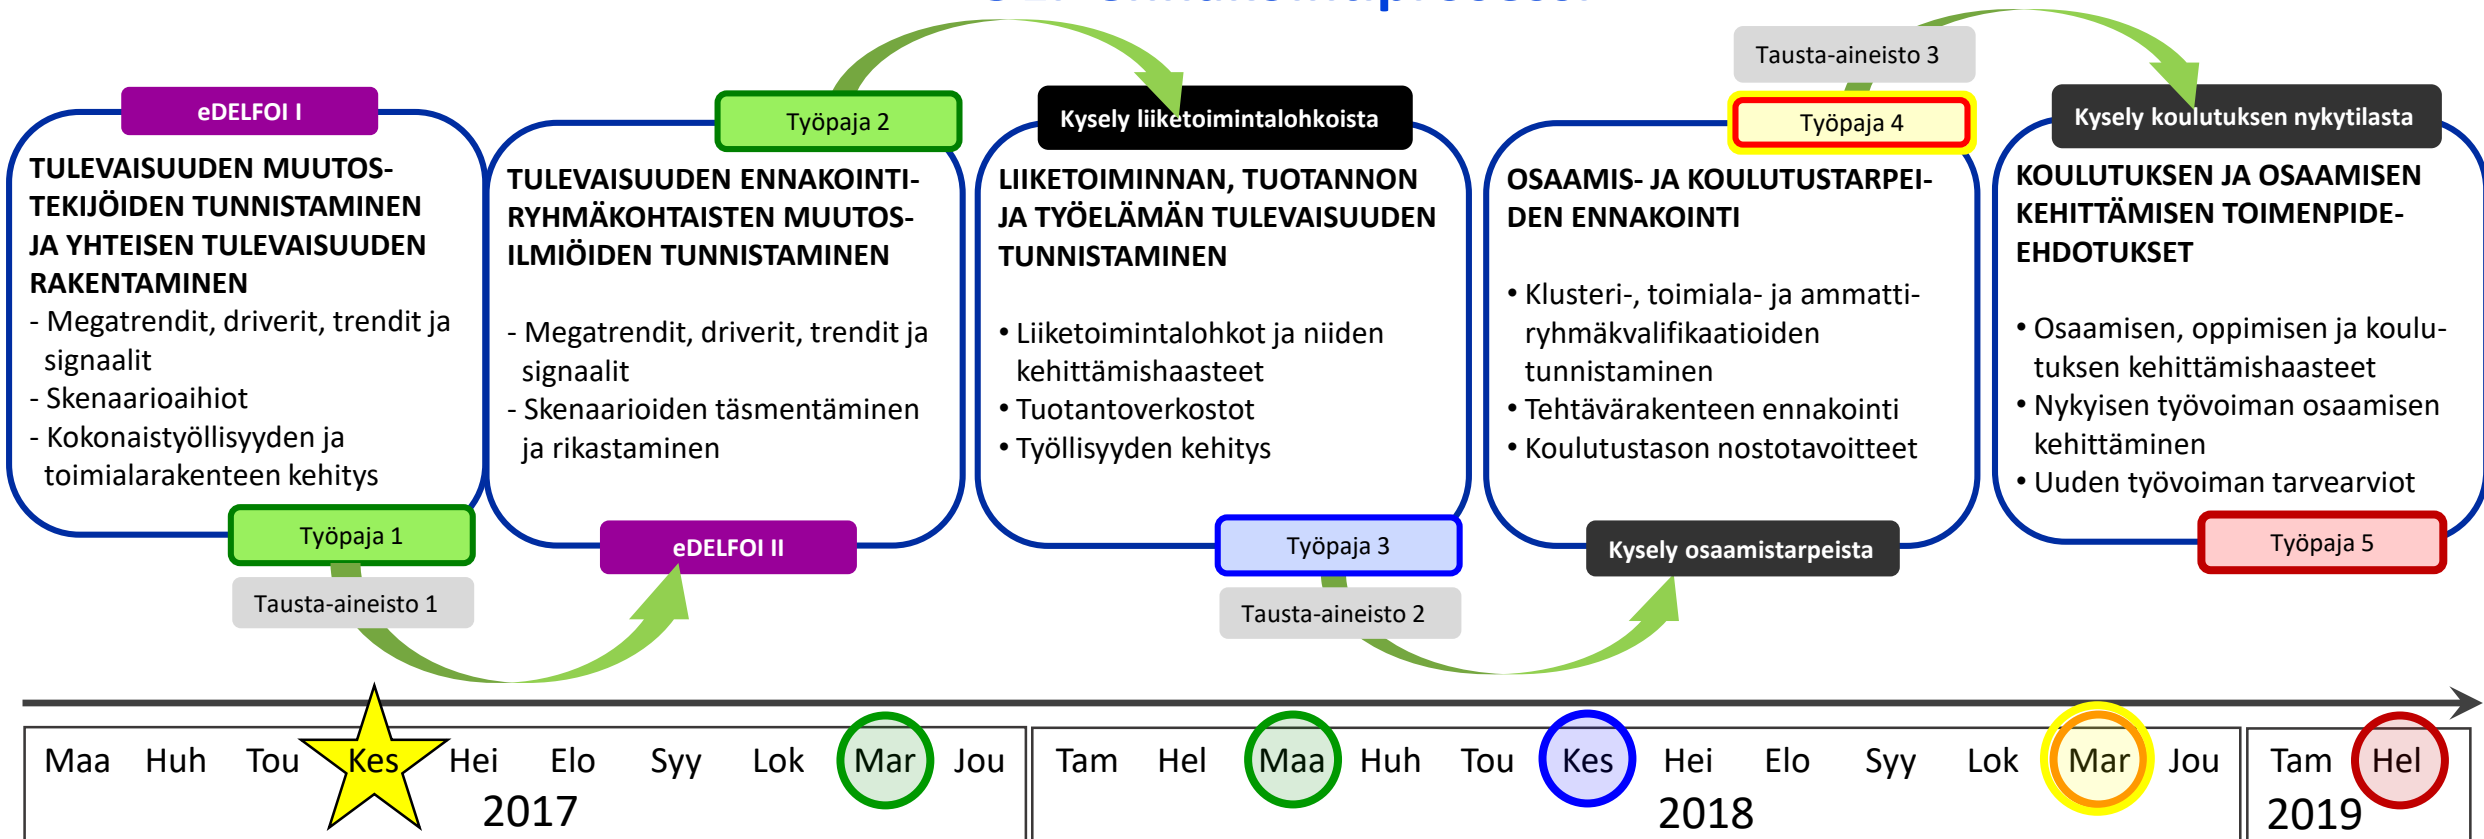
eDELFOI I

TULEVAISUUDEN MUUTOSTEKIJÖIDEN TUNNISTAMINEN JA YHTEISEN TULEVAISUUDEN RAKENTAMINEN
- Megatrendit, driverit, trendit ja signaalit
- Skenaarioaihiot
- Kokonaistyöllisyyden ja toimialarakenteen kehitys

Työpaja 1

Tausta-aineisto 1

Työpaja 2

TULEVAISUUDEN ENNAKOINTIRYHMÄKOHTAISTEN MUUTOSILMIÖIDEN TUNNISTAMINEN
- Megatrendit, driverit, trendit ja signaalit
- Skenaarioiden täsmentäminen ja rikastaminen

eDELFOI II

Kysely liiketoimintalohkoista

LIIKETOIMINNAN, TUOTANNON JA TYÖELÄMÄN TULEVAISUUDEN TUNNISTAMINEN
• Liiketoimintalohkot ja niiden kehittämishaasteet
• Tuotantoverkostot
• Työllisyyden kehitys

Työpaja 3

Tausta-aineisto 2

Tausta-aineisto 3

Työpaja 4

OSAAMIS- JA KOULUTUSTARPEIDEN ENNAKOINTI
• Klusteri-, toimiala- ja ammattiryhmäkvalifikaatioiden tunnistaminen
• Tehtävärakenteen ennakointi
• Koulutustason nostotavoitteet

Kysely osaamistarpeista

Kysely koulutuksen nykytilasta

KOULUTUKSEN JA OSAAMISEN KEHITTÄMISEN TOIMENPIDEEHDOTUKSET
• Osaamisen, oppimisen ja koulutuksen kehittämishaasteet
• Nykyisen työvoiman osaamisen kehittäminen
• Uuden työvoiman tarvearviot

Työpaja 5

Maa Huh Tou Kes Hei Elo Syy Lok Mar Jou
2017

Tam Hel Maa Huh Tou Kes Hei Elo Syy Lok Mar Jou
2018

Tam Hel
2019